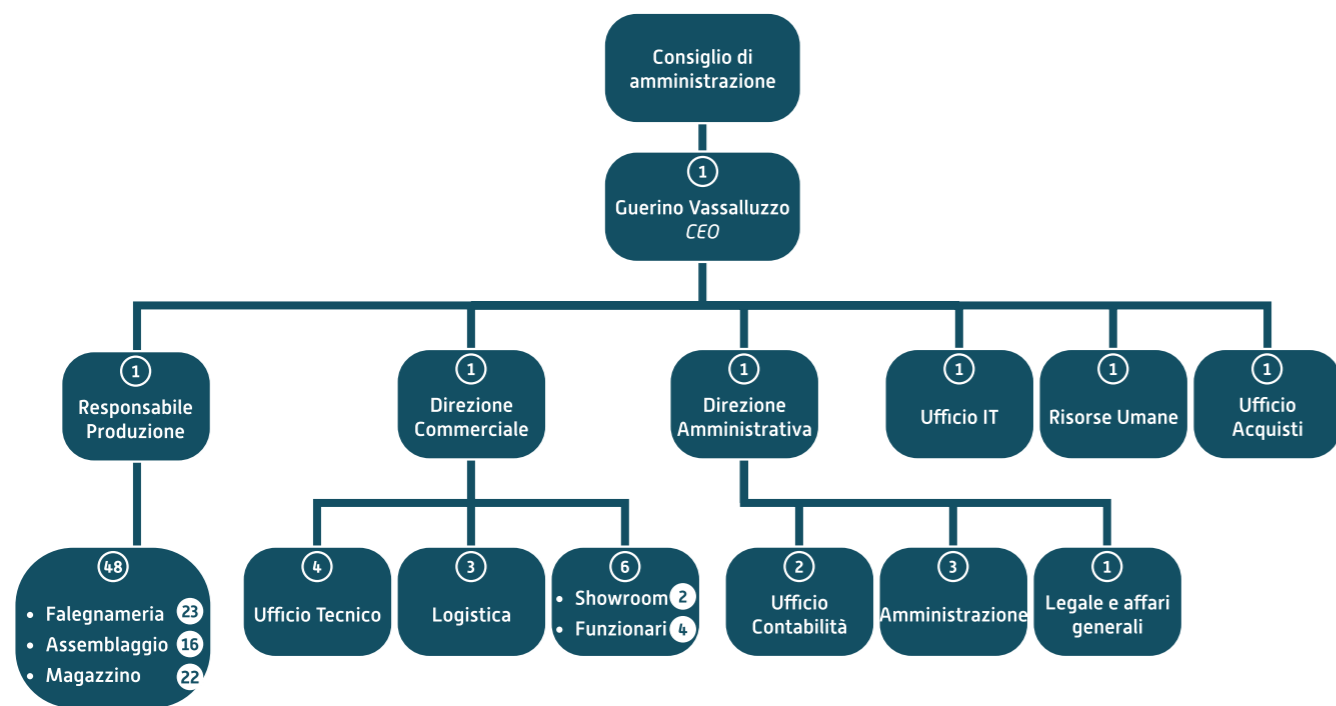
Consiglio di amministrazione

1
Guerino Vassalluzzo
CEO

1
Responsabile Produzione

1
Direzione Commerciale

1
Direzione Amministrativa

1
Ufficio IT

1
Risorse Umane

1
Ufficio Acquisti

48
• Falegnameria 23
• Assemblaggio 16
• Magazzino 22

4
Ufficio Tecnico

3
Logistica

6
• Showroom 2
• Funzionari 4

2
Ufficio Contabilità

3
Amministrazione

1
Legale e affari generali